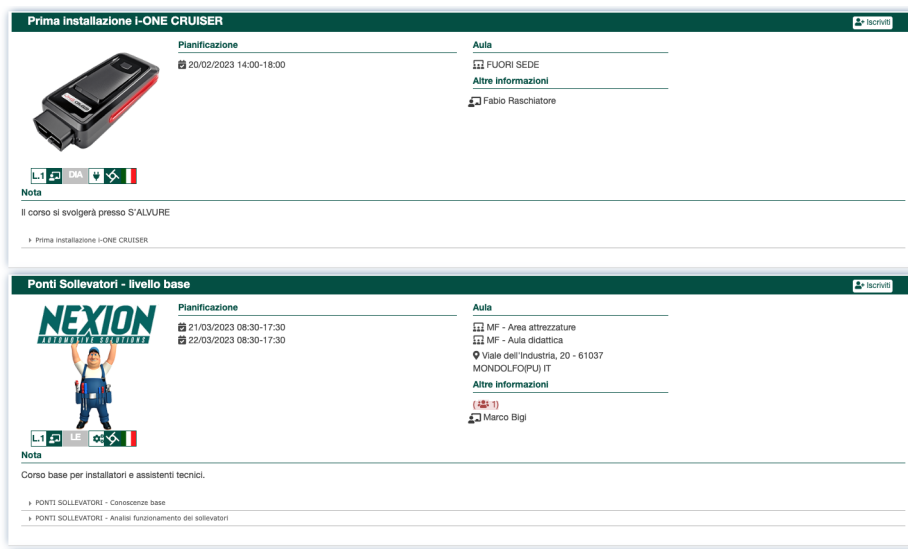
Prima installazione i-ONE CRUISER

Iscriviti

Pianificazione
20/02/2023 14:00-18:00

Aula
FUORI SEDE

Altre informazioni
Fabio Raschiatore

L.1 DIA

Nota
Il corso si svolgerà presso S'ALVURE

Prima installazione i-ONE CRUISER

Ponti Sollevatori - livello base

Iscriviti

NEXION
AUTOMOTIVE SOLUTIONS

Pianificazione
21/03/2023 08:30-17:30
22/03/2023 08:30-17:30

Aula
MF - Area attrezzature
MF - Aula didattica
Viale dell'Industria, 20 - 61037 MONDOLFO(PU) IT

Altre informazioni
( 1)
Marco Bigi

L.1 LE

Nota
Corso base per installatori e assistenti tecnici.

PONTI SOLLEVATORI - Conoscenze base
PONTI SOLLEVATORI - Analisi funzionamento dei sollevatori